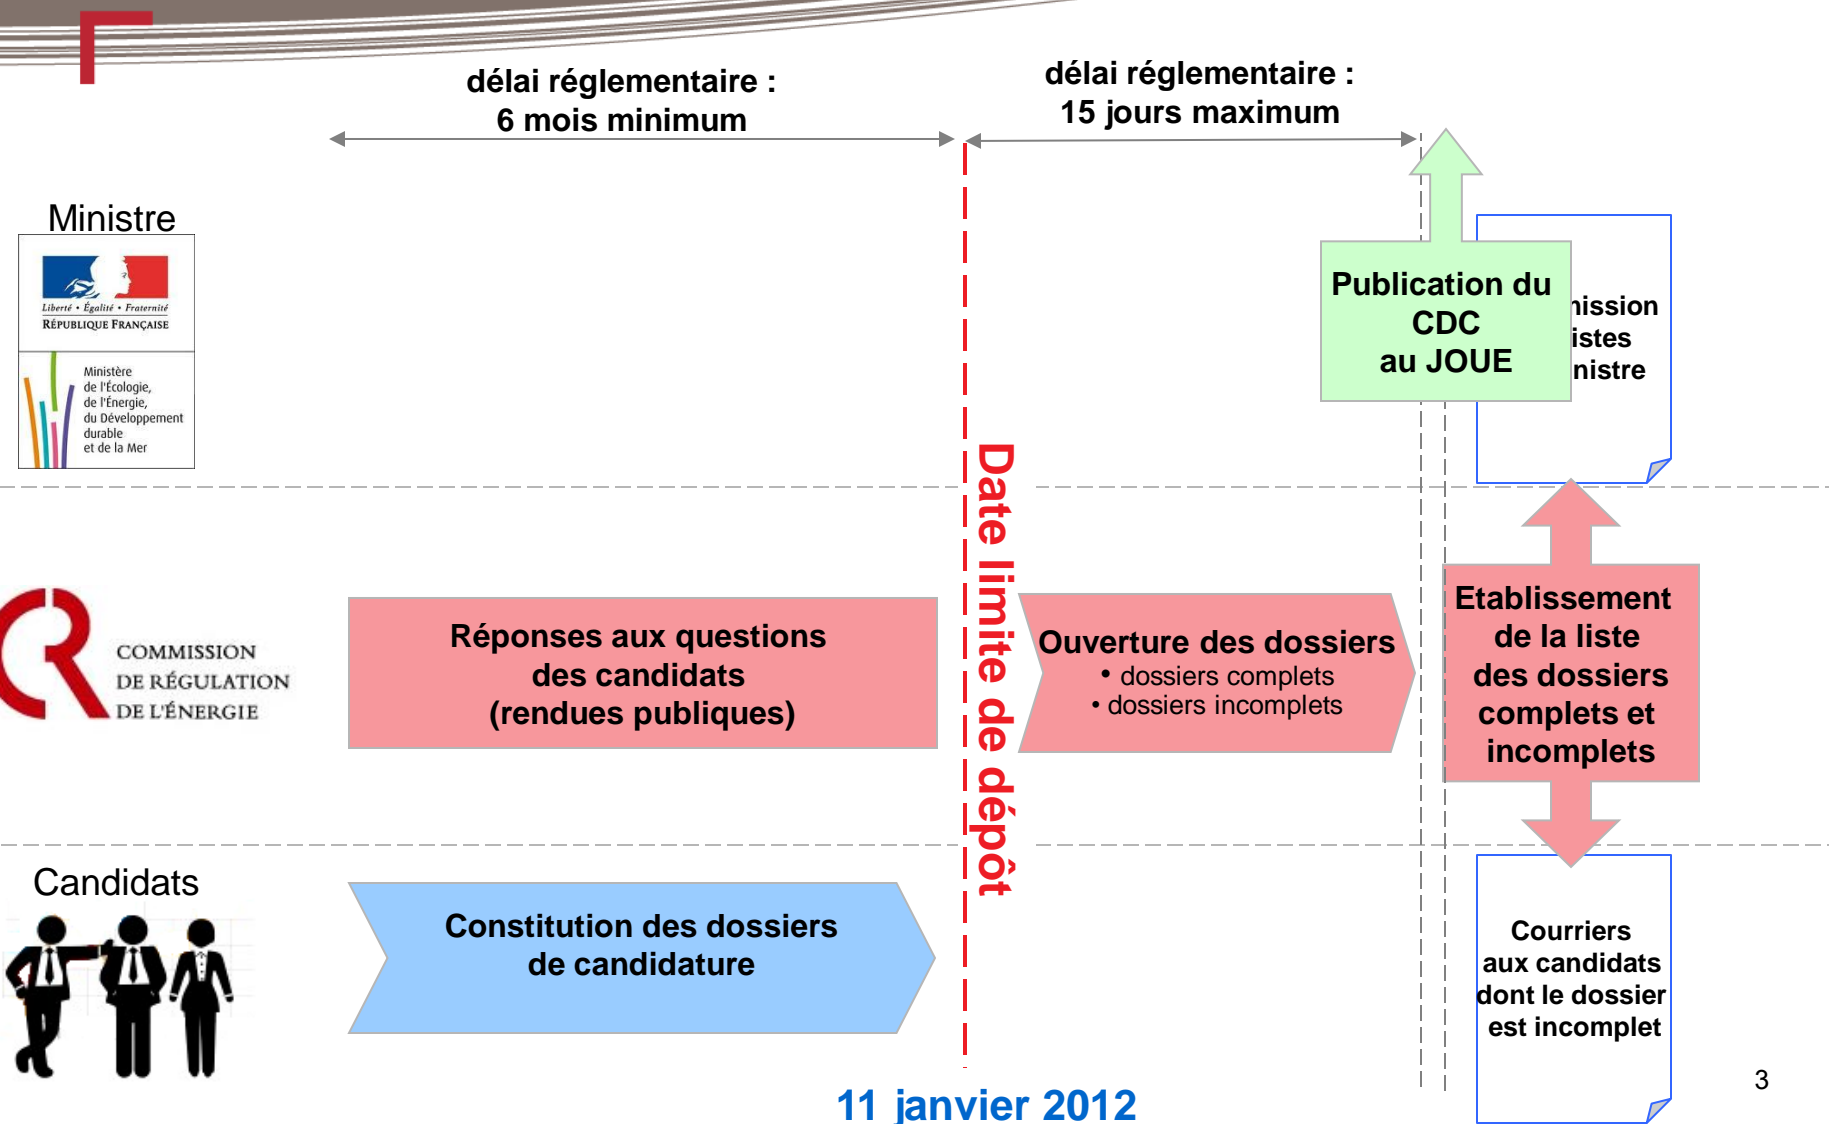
délai réglementaire :
6 mois minimum

délai réglementaire :
15 jours maximum

Ministre

Liberté • Égalité • Fraternité
RÉPUBLIQUE FRANÇAISE

Ministère
de l'Écologie,
de l'Énergie,
du Développement
durable
et de la Mer

Publication du CDC au JOUE

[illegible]ission
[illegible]istes
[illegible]nistre

COMMISSION
DE RÉGULATION
DE L'ÉNERGIE

Réponses aux questions des candidats (rendues publiques)

Date limite de dépôt

Ouverture des dossiers
• dossiers complets
• dossiers incomplets

Etablissement de la liste des dossiers complets et incomplets

Candidats

Constitution des dossiers de candidature

Courriers aux candidats dont le dossier est incomplet

3

11 janvier 2012